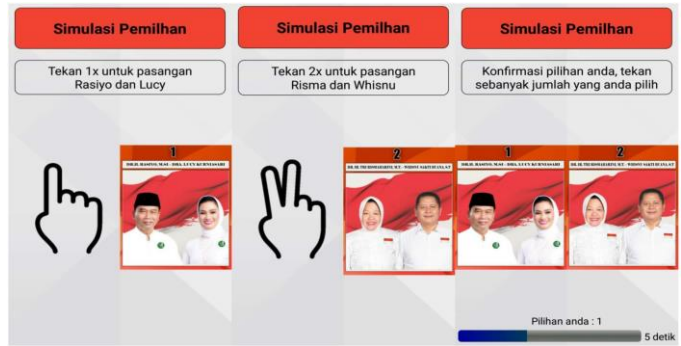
Simulasi Pemilhan

Tekan 1x untuk pasangan Rasiyo dan Lucy

1

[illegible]

Simulasi Pemilhan

Tekan 2x untuk pasangan Risma dan Whisnu

2

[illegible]

Simulasi Pemilhan

Konfirmasi pilihan anda, tekan sebanyak jumlah yang anda pilih

1

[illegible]

2

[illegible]

Pilihan anda : 1

5 detik